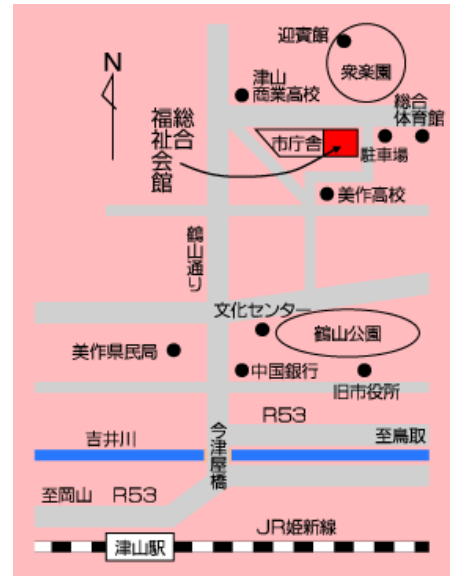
N

迎賓館

衆楽園

津山商業高校

総合体育館

総合福祉会館

市庁舎

駐車場

美作高校

鶴山通り

文化センター

鶴山公園

美作県民局

中国銀行

旧市役所

R53

吉井川

今津屋橋

至鳥取

至岡山 R53

JR姫新線

津山駅